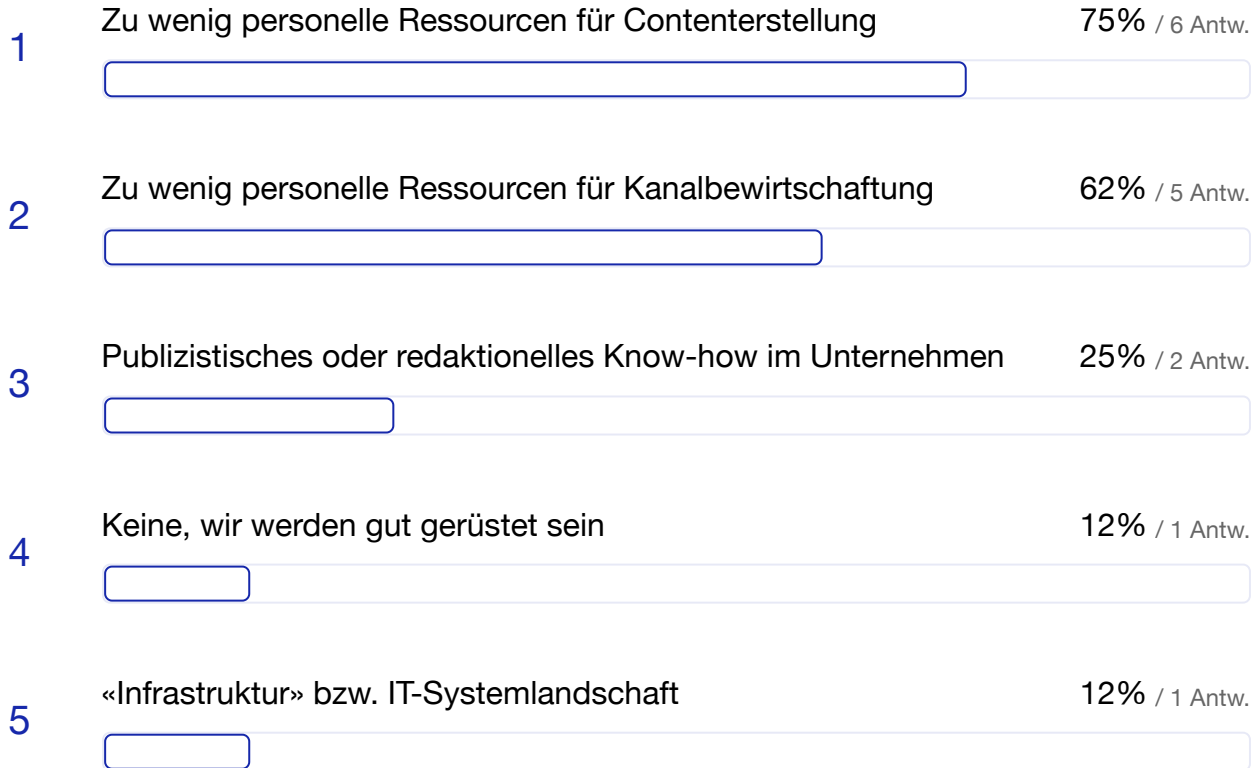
1 Zu wenig personelle Ressourcen für Contenterstellung 75% / 6 Antw.

2 Zu wenig personelle Ressourcen für Kanalbewirtschaftung 62% / 5 Antw.

3 Publizistisches oder redaktionelles Know-how im Unternehmen 25% / 2 Antw.

4 Keine, wir werden gut gerüstet sein 12% / 1 Antw.

5 «Infrastruktur» bzw. IT-Systemlandschaft 12% / 1 Antw.